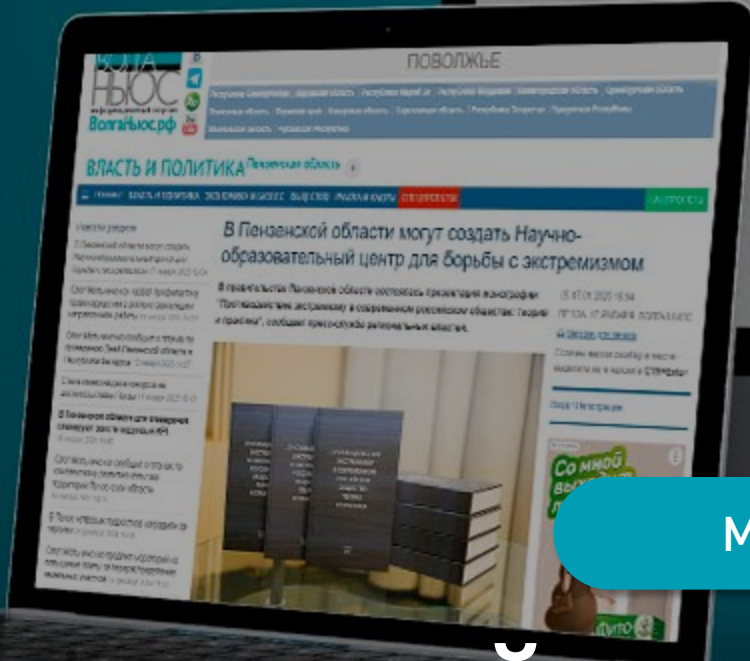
ВОЛГА НЬЮС
ВолгаНьюс.рф

ПОВОЛЖЬЕ

ВЛАСТЬ И ПОЛИТИКА Пензенская область

В Пензенской области могут создать Научно-образовательный центр для борьбы с экстремизмом

В правительстве Пензенской области состоялась презентация монографии "Противодействие экстремизму в современном российском обществе: теория и практика", сообщает пресс-служба региональных властей.

Со мной
М